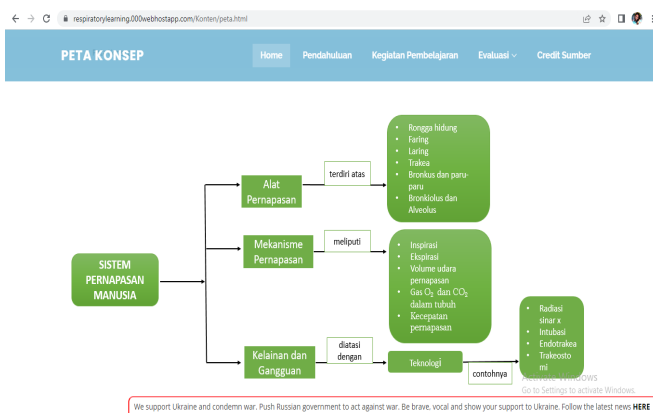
respiratorylearning.000webhostapp.com/Konten/peta.html

PETA KONSEP

Home Pendahuluan Kegiatan Pembelajaran Evaluasi Credit Sumber

SISTEM PERNAPASAN MANUSIA

Alat Pernapasan

terdiri atas

- Rongga hidung
- Faring
- Laring
- Trakea
- Bronkus dan paru-paru
- Bronkiolus dan Alveolus

Mekanisme Pernapasan

meliputi

- Inspirasi
- Ekspirasi
- Volume udara pernapasan
- Gas $O_2$ dan $CO_2$ dalam tubuh
- Kecepatan pernapasan

Kelainan dan Gangguan

diatasi dengan

Teknologi

contohnya

- Radiasi sinar x
- Intubasi
- Endotrakea
- Trakeostomi

Activate Windows
Go to Settings to activate Windows.

We support Ukraine and condemn war. Push Russian government to act against war. Be brave, vocal and show your support to Ukraine. Follow the latest news HERE